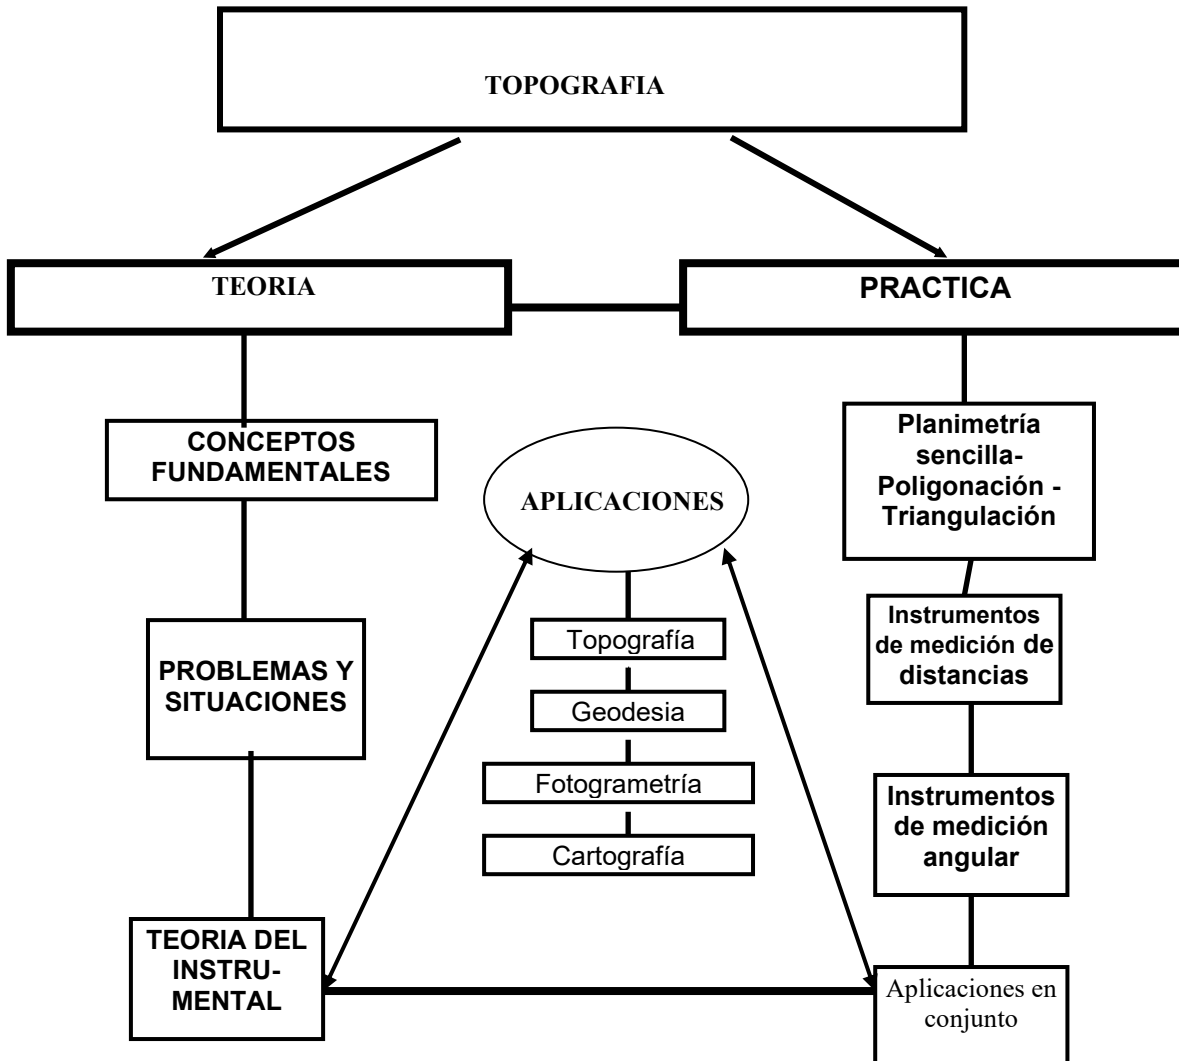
TOPOGRAFIA

TEORIA

PRACTICA

CONCEPTOS FUNDAMENTALES

APLICACIONES

Planimetría sencilla- Poligonación - Triangulación

Topografía

Geodesia

Fotogrametría

Cartografía

PROBLEMAS Y SITUACIONES

Instrumentos de medición de distancias

Instrumentos de medición angular

TEORIA DEL INSTRUMENTAL

Aplicaciones en conjunto